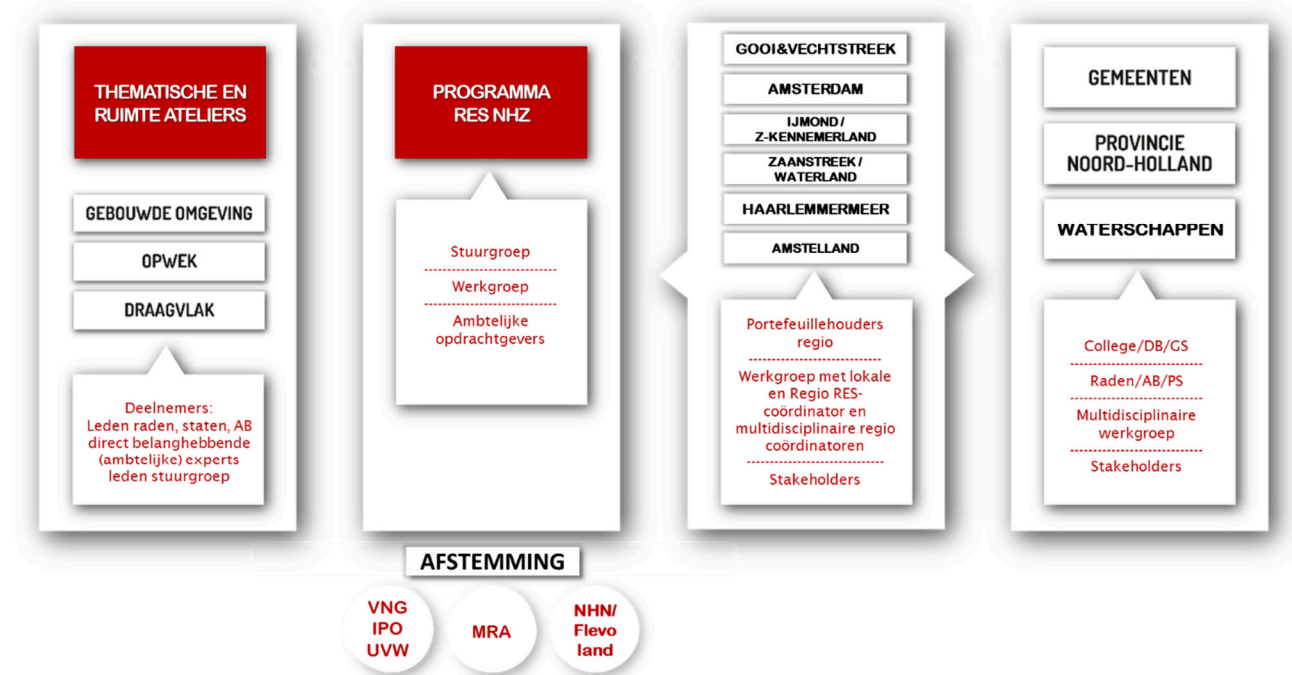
THEMATISCHE EN RUIMTE ATELIERS

GEBOUWDE OMGEVING

OPWEK

DRAAGVLAK

Deelnemers:
Leden raden, staten, AB direct belanghebbende (ambtelijke) experts leden stuurgroep

PROGRAMMA RES NHZ

Stuurgroep

Werkgroep

Ambtelijke opdrachtgevers

GOOI&VECHTSTREEK

AMSTERDAM

IJMOND / Z-KENNEMERLAND

ZAANSTREEK / WATERLAND

HAARLEMMERMEER

AMSTELLAND

Portefeuillehouders regio

Werkgroep met lokale en Regio RES-coördinator en multidisciplinaire regio coördinatoren

Stakeholders

GEMEENTEN

PROVINCIE NOORD-HOLLAND

WATERSCHAPPEN

College/DB/GS

Raden/AB/PS

Multidisciplinaire werkgroep

Stakeholders

AFSTEMMING

VNG
IPO
UVW

MRA

NHN/
Flevo
land